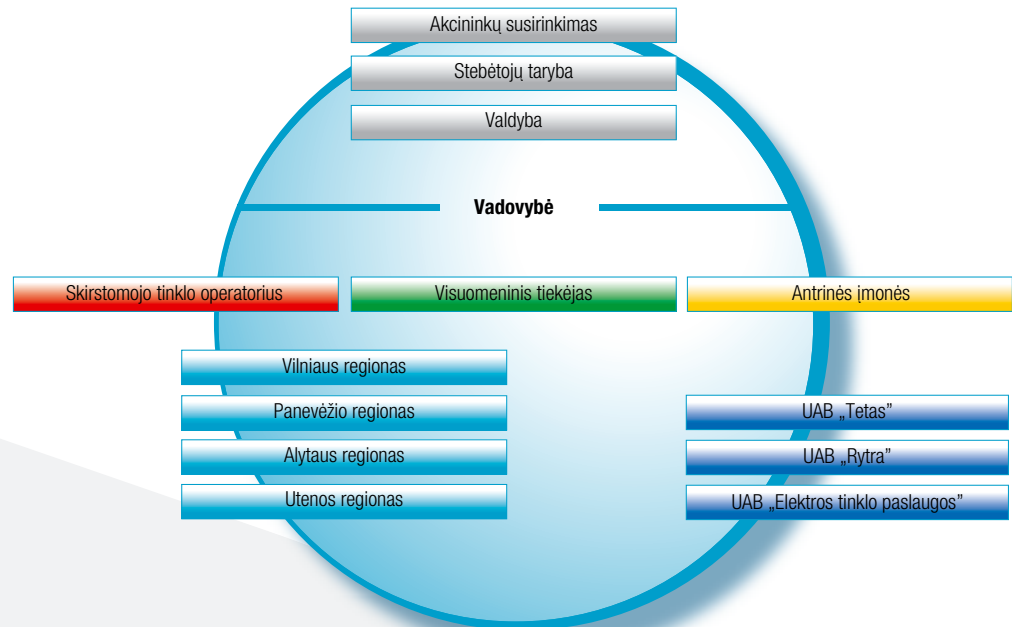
Akcininkų susirinkimas

Stebėtojų taryba

Valdyba

Vadovybė

Skirstomojo tinklo operatorius

Visuomeninis tiekėjas

Antrinės įmonės

Vilniaus regionas

Panevėžio regionas

Alytaus regionas

Utenos regionas

UAB „Tetas"

UAB „Rytra"

UAB „Elektros tinklo paslaugos"